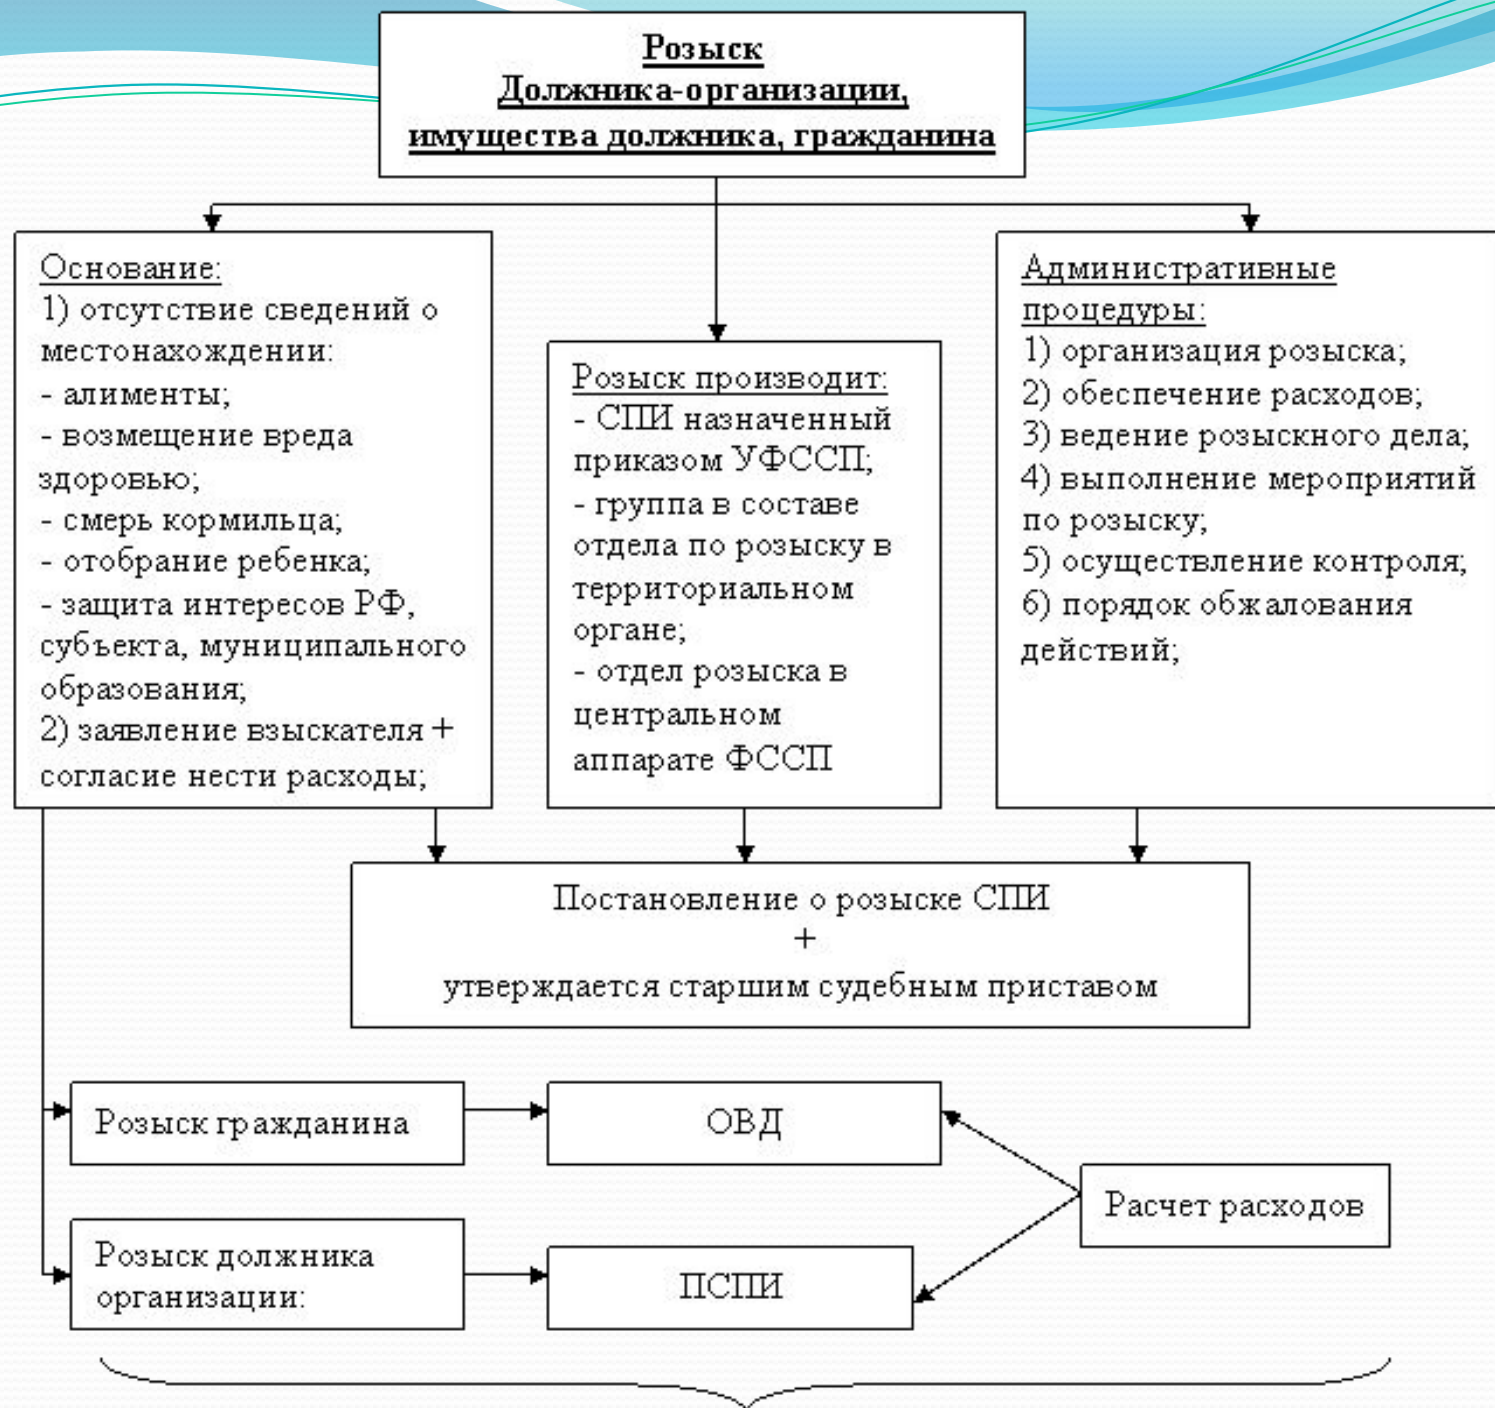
Розыск
Должника-организации,
имущества должника, гражданина

Основание:
1) отсутствие сведений о местонахождении:
- алименты;
- возмещение вреда здоровью;
- смерь кормильца;
- отобрание ребенка;
- защита интересов РФ, субъекта, муниципального образования;
2) заявление взыскателя + согласие нести расходы;

Розыск производит:
- СПИ назначенный приказом УФССП;
- группа в составе отдела по розыску в территориальном органе;
- отдел розыска в центральном аппарате ФССП

Административные процедуры:
1) организация розыска;
2) обеспечение расходов;
3) ведение розыскного дела;
4) выполнение мероприятий по розыску;
5) осуществление контроля;
6) порядок обжалования действий;

Постановление о розыске СПИ
+
утверждается старшим судебным приставом

Розыск гражданина

ОВД

Расчет расходов

Розыск должника организации:

ПСПИ